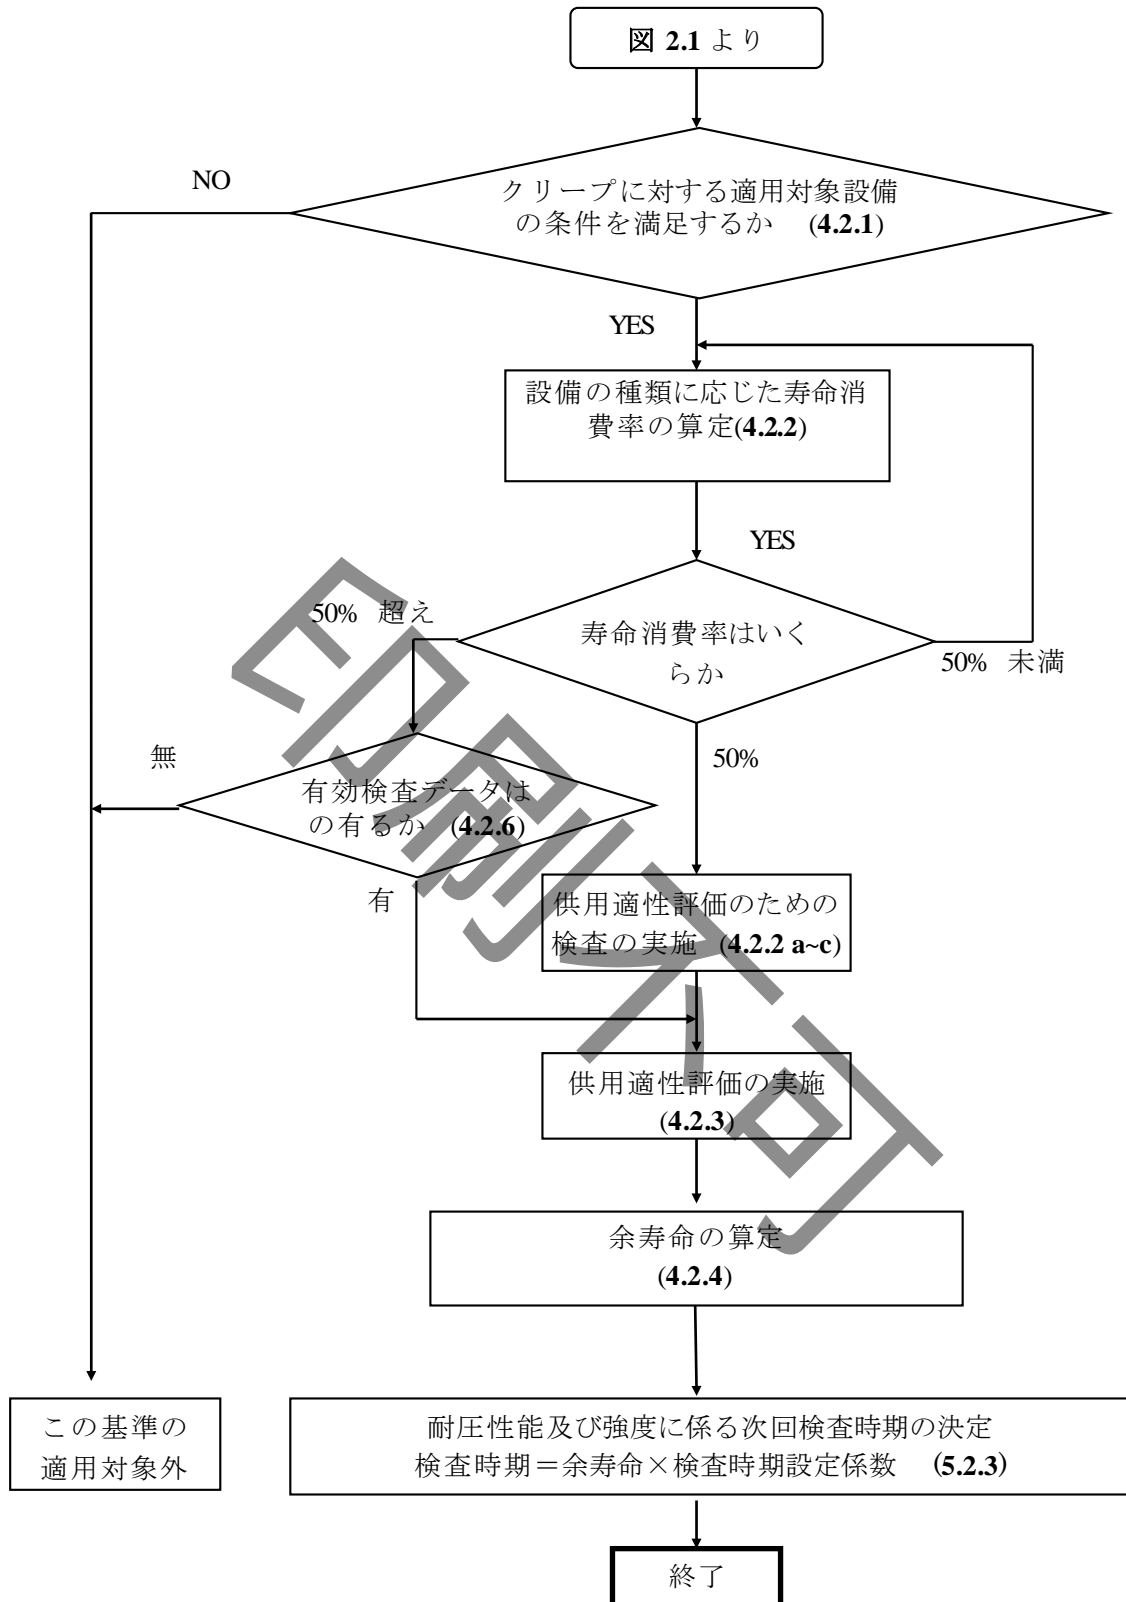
図 2.1 より

NO

クリープに対する適用対象設備の条件を満足するか (4.2.1)

YES

設備の種類に応じた寿命消費率の算定(4.2.2)

YES

50% 超え

寿命消費率はいくらか

50% 未満

無

有効検査データはの有るか (4.2.6)

50%

有

供用適性評価のための検査の実施 (4.2.2 a~c)

供用適性評価の実施 (4.2.3)

余寿命の算定 (4.2.4)

この基準の適用対象外

耐圧性能及び強度に係る次回検査時期の決定
検査時期＝余寿命×検査時期設定係数 (5.2.3)

終了

印刷不可